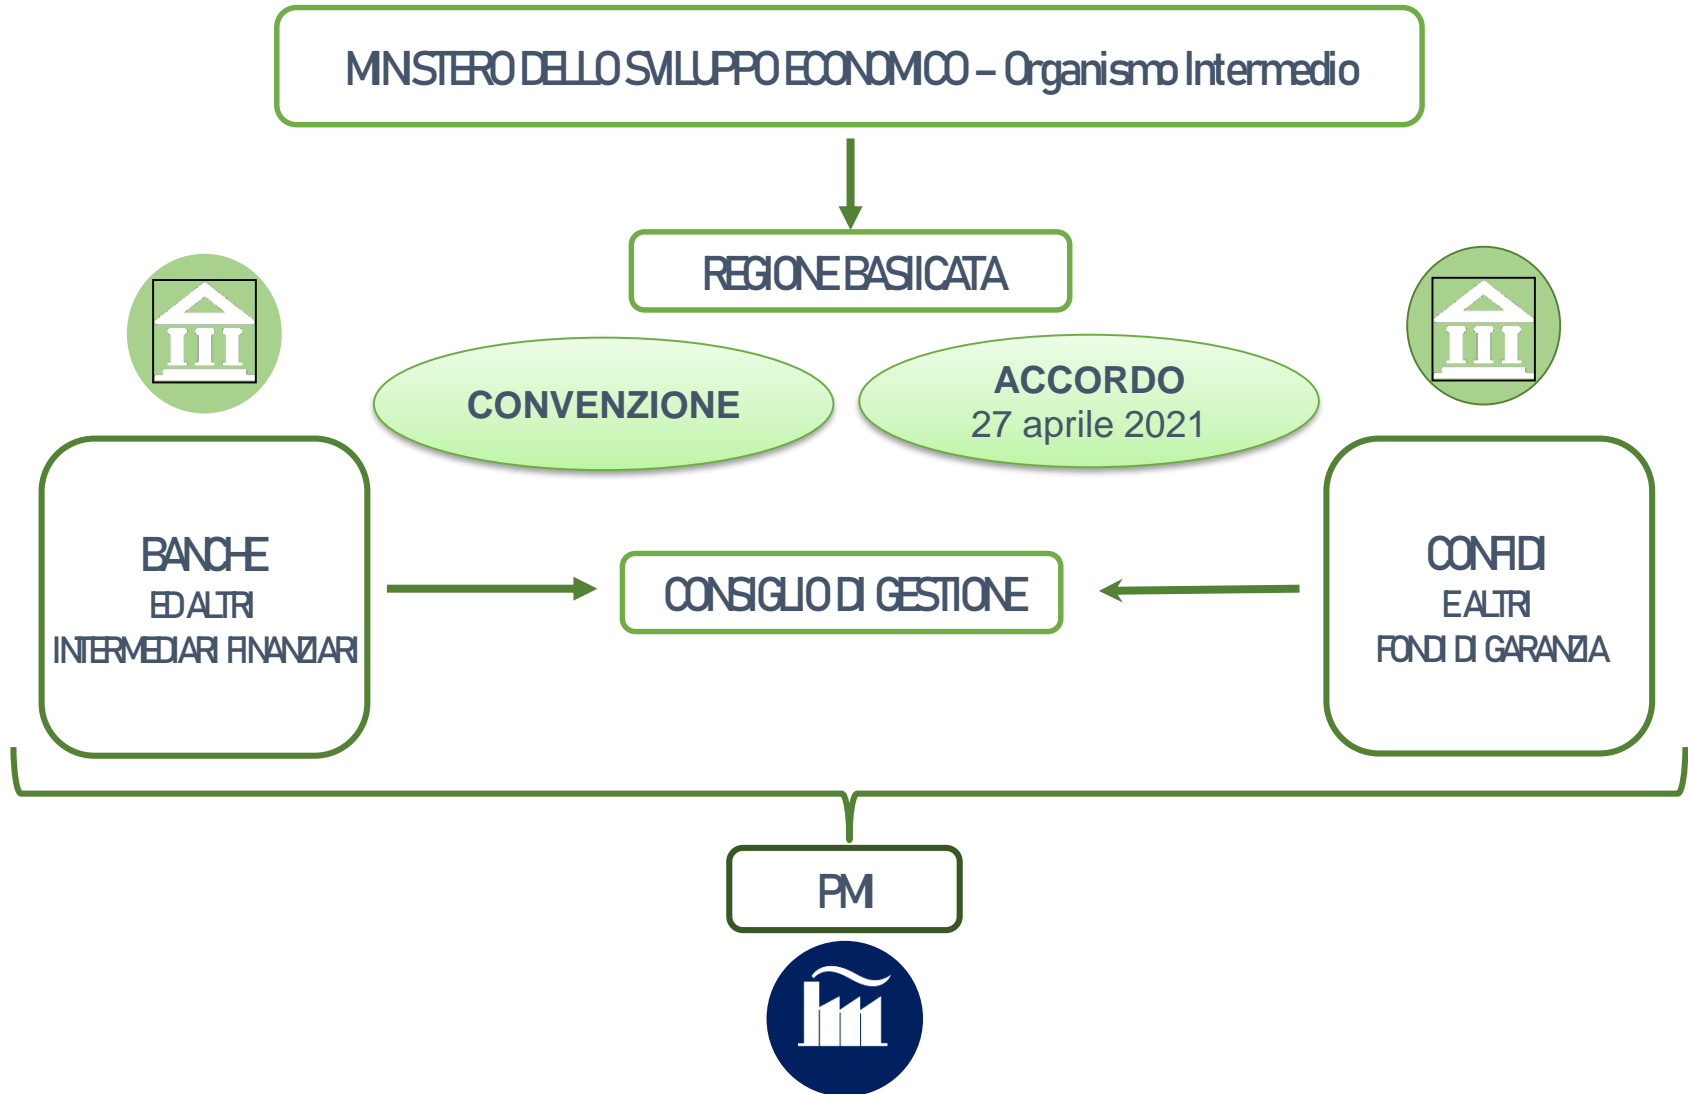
MINISTERO DELLO SVILUPPO ECONOMICO – Organismo Intermedio

REGIONE BASILICATA

CONVENZIONE

ACCORDO
27 aprile 2021

BANCHE
ED ALTRI
INTERMEDIARI FINANZIARI

CONSIGLIO DI GESTIONE

CONFIDI
E ALTRI
FONDI DI GARANZIA

PMI